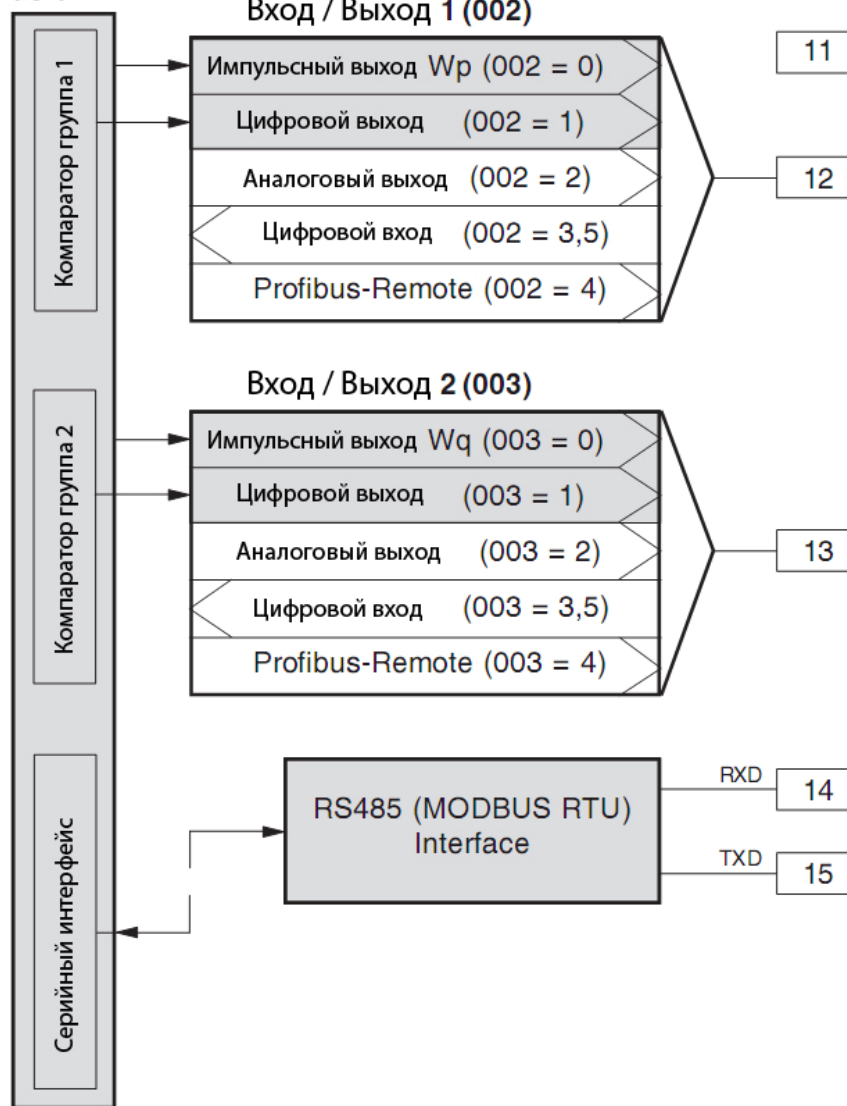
Компаратор группа 1

Вход / Выход 1 (002)

Импульсный выход Wp (002 = 0)

Цифровой выход (002 = 1)

Аналоговый выход (002 = 2)

Цифровой вход (002 = 3,5)

Profibus-Remote (002 = 4)

11

12

Компаратор группа 2

Вход / Выход 2 (003)

Импульсный выход Wq (003 = 0)

Цифровой выход (003 = 1)

Аналоговый выход (003 = 2)

Цифровой вход (003 = 3,5)

Profibus-Remote (003 = 4)

13

Серийный интерфейс

RS485 (MODBUS RTU) Interface

RXD

14

TXD

15